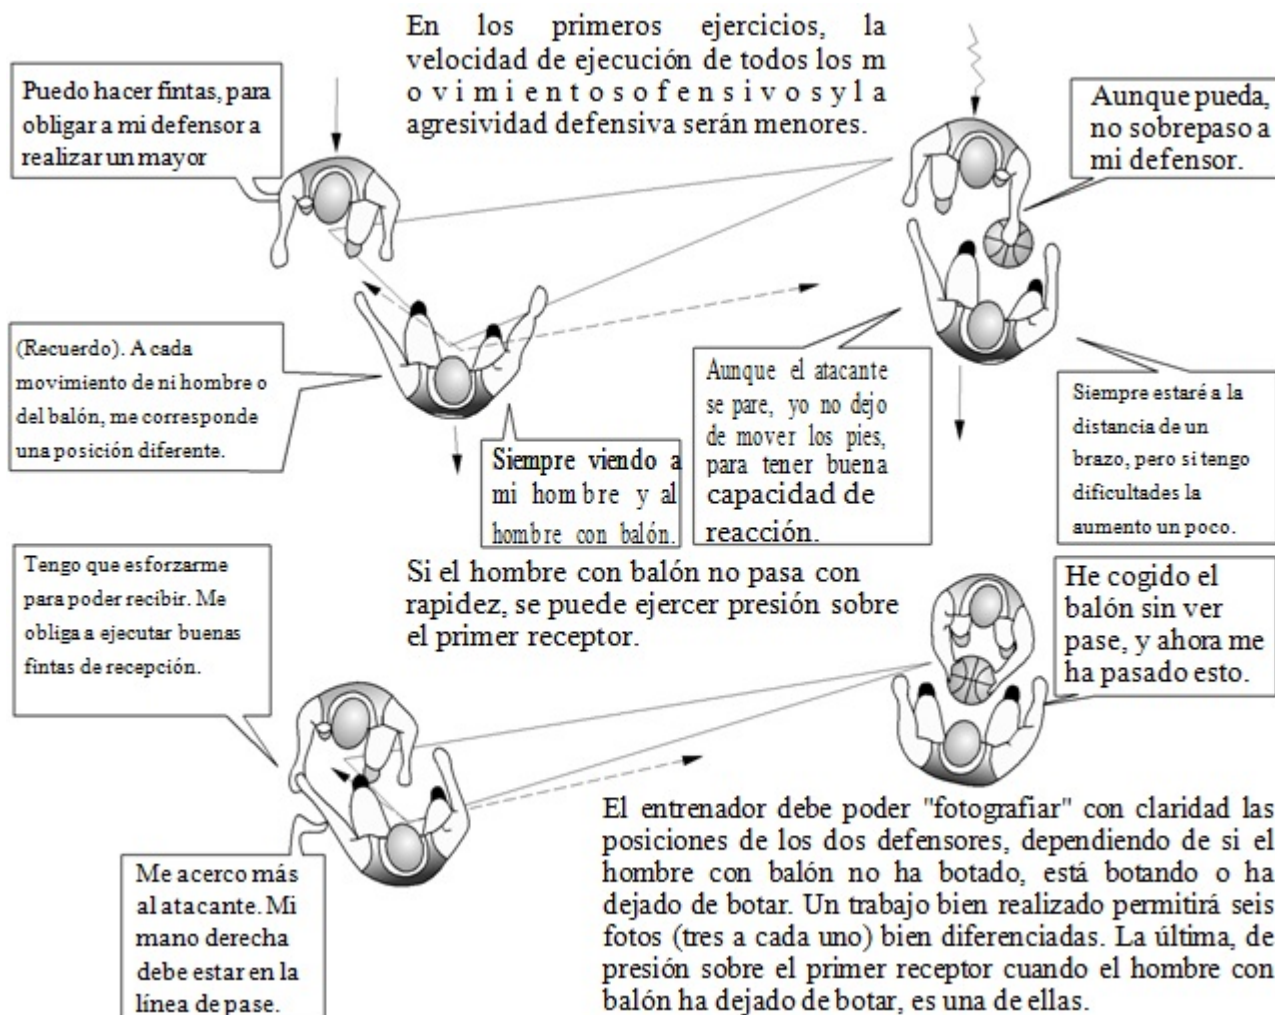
Puedo hacer fintas, para obligar a mi defensor a realizar un mayor

En los primeros ejercicios, la velocidad de ejecución de todos los movimientos ofensivos y la agresividad defensiva serán menores.

Aunque pueda, no sobrepaso a mi defensor.

(Recuerdo). A cada movimiento de ni hombre o del balón, me corresponde una posición diferente.

Siempre viendo a mi hombre y al hombre con balón.

Aunque el atacante se pare, yo no dejo de mover los pies, para tener buena capacidad de reacción.

Siempre estaré a la distancia de un brazo, pero si tengo dificultades la aumento un poco.

Tengo que esforzarme para poder recibir. Me obliga a ejecutar buenas fintas de recepción.

Si el hombre con balón no pasa con rapidez, se puede ejercer presión sobre el primer receptor.

He cogido el balón sin ver pase, y ahora me ha pasado esto.

Me acerco más al atacante. Mi mano derecha debe estar en la línea de pase.

El entrenador debe poder "fotografiar" con claridad las posiciones de los dos defensores, dependiendo de si el hombre con balón no ha botado, está botando o ha dejado de botar. Un trabajo bien realizado permitirá seis fotos (tres a cada uno) bien diferenciadas. La última, de presión sobre el primer receptor cuando el hombre con balón ha dejado de botar, es una de ellas.